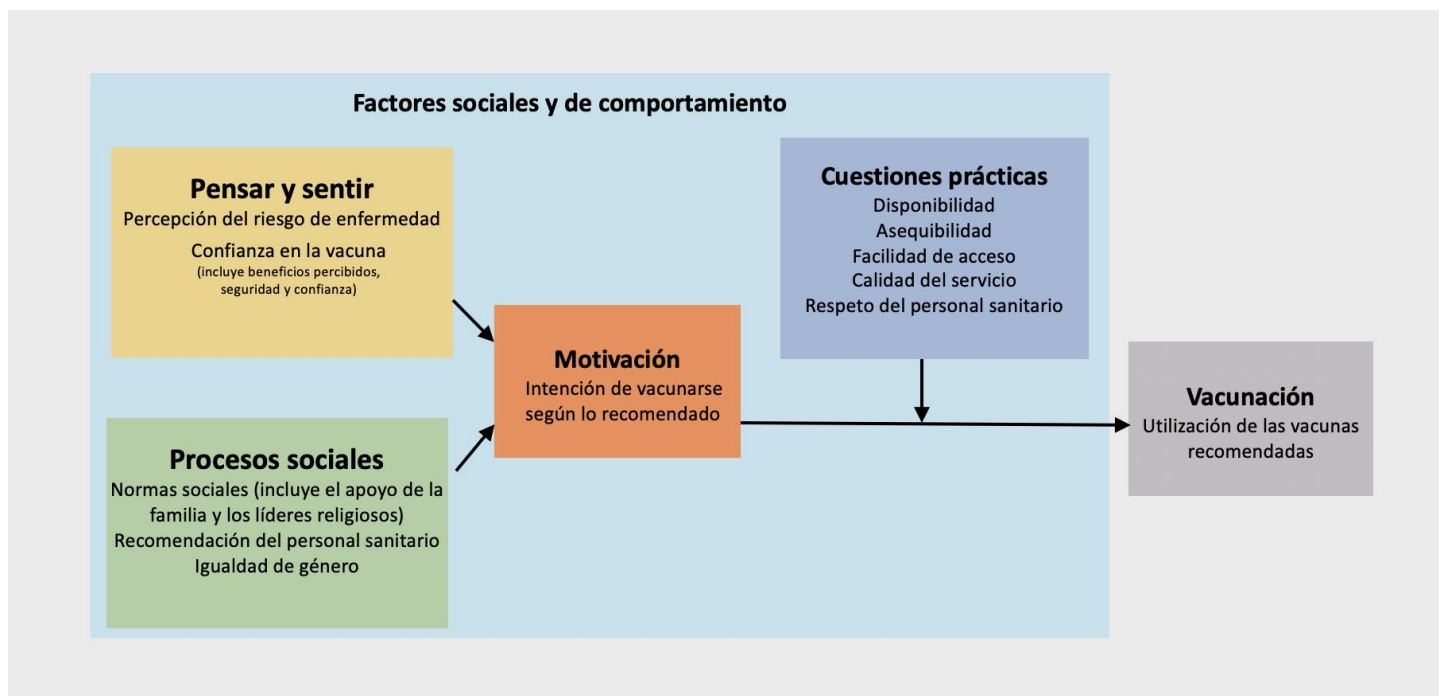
Factores sociales y de comportamiento

Pensar y sentir
Percepción del riesgo de enfermedad
Confianza en la vacuna
(incluye beneficios percibidos, seguridad y confianza)

Cuestiones prácticas
Disponibilidad
Asequibilidad
Facilidad de acceso
Calidad del servicio
Respeto del personal sanitario

Motivación
Intención de vacunarse según lo recomendado

Vacunación
Utilización de las vacunas recomendadas

Procesos sociales
Normas sociales (incluye el apoyo de la familia y los líderes religiosos)
Recomendación del personal sanitario
Igualdad de género